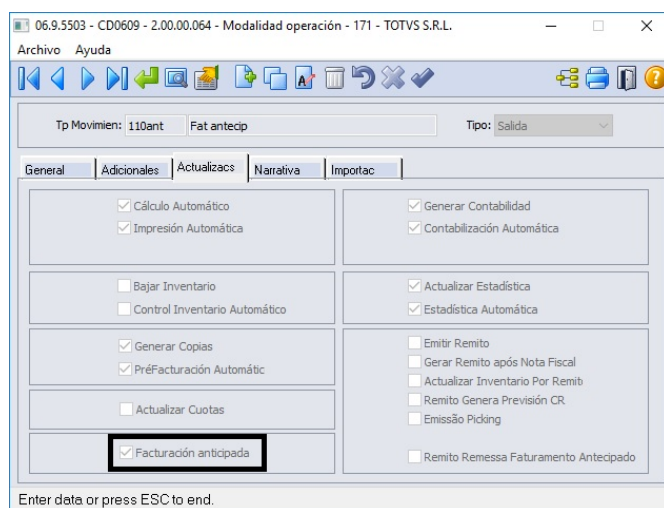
06.9.5503 - CD0609 - 2.00.00.064 - Modalidad operación - 171 - TOTVS S.R.L.

Archivo Ayuda

Tp Movimien: 110ant Fat antecip

Tipo: Salida

General | Adicionales | Actualizacs | Narrativa | Importac

Cálculo Automático
Impresión Automática

Generar Contabilidad
Contabilización Automática

Bajar Inventario
Control Inventario Automático

Actualizar Estadística
Estadística Automática

Generar Copias
PréFacturación Automátic

Emitir Remito
Gerar Remito após Nota Fiscal
Actualizar Inventario Por Remit
Remito Genera Previsión CR
Emissão Picking

Actualizar Cuotas

Facturación anticipada

Remito Remessa Faturamento Antecipado

Enter data or press ESC to end.